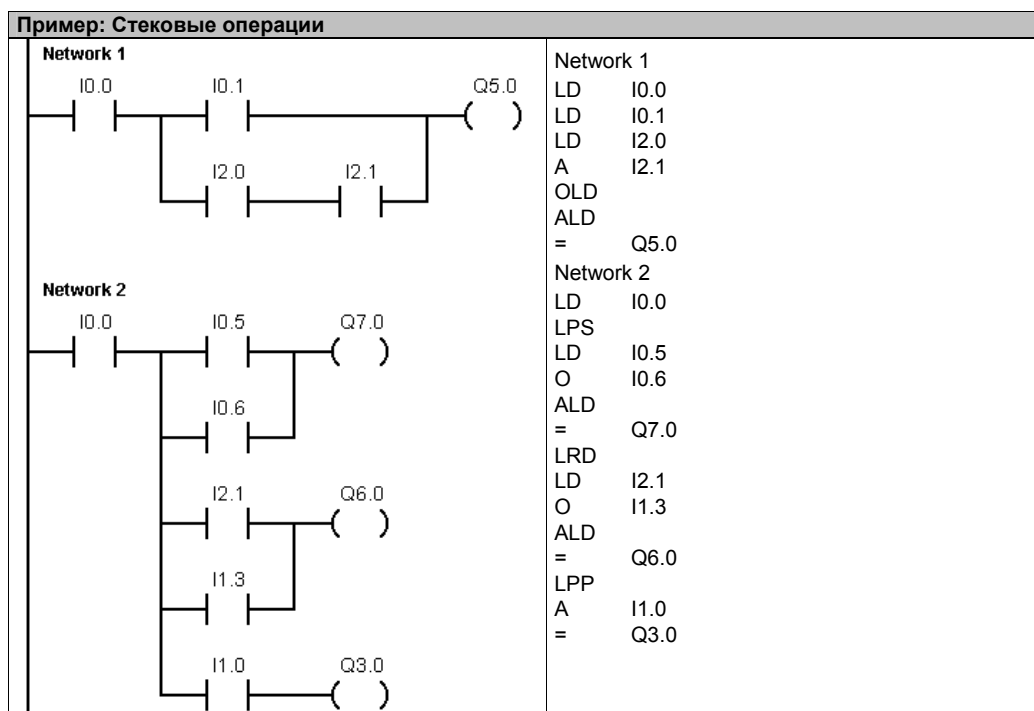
Пример: Стековые операции

Network 1

I0.0 I0.1 Q5.0

I2.0 I2.1

Network 2

I0.0 I0.5 Q7.0

I0.6

I2.1 Q6.0

I1.3

I1.0 Q3.0

| | |
|---|---|
| Network 1 | |
| LD | I0.0 |
| LD | I0.1 |
| LD | I2.0 |
| A | I2.1 |
| OLD | |
| ALD | |
| = | Q5.0 |
| Network 2 | |
| LD | I0.0 |
| LPS | |
| LD | I0.5 |
| O | I0.6 |
| ALD | |
| = | Q7.0 |
| LRD | |
| LD | I2.1 |
| O | I1.3 |
| ALD | |
| = | Q6.0 |
| LPP | |
| A | I1.0 |
| = | Q3.0 |